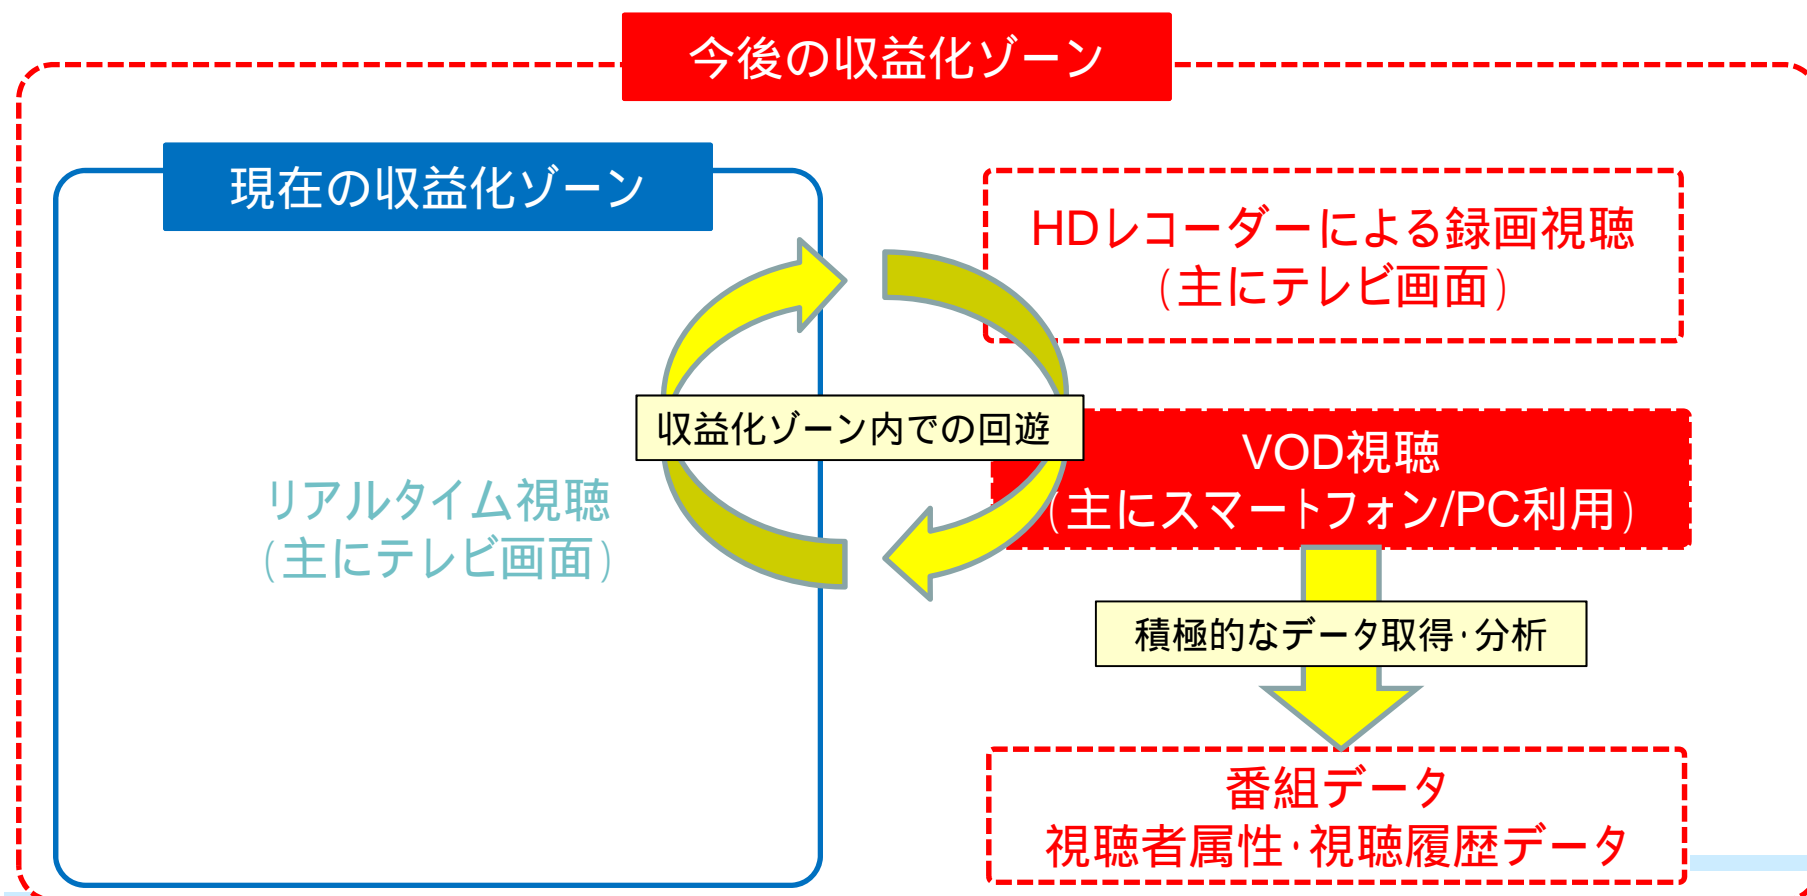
今後の収益化ゾーン

現在の収益化ゾーン

リアルタイム視聴
(主にテレビ画面)

収益化ゾーン内での回遊

HDレコーダーによる録画視聴
(主にテレビ画面)

VOD視聴
(主にスマートフォン/PC利用)

積極的なデータ取得·分析

番組データ
視聴者属性·視聴履歴データ